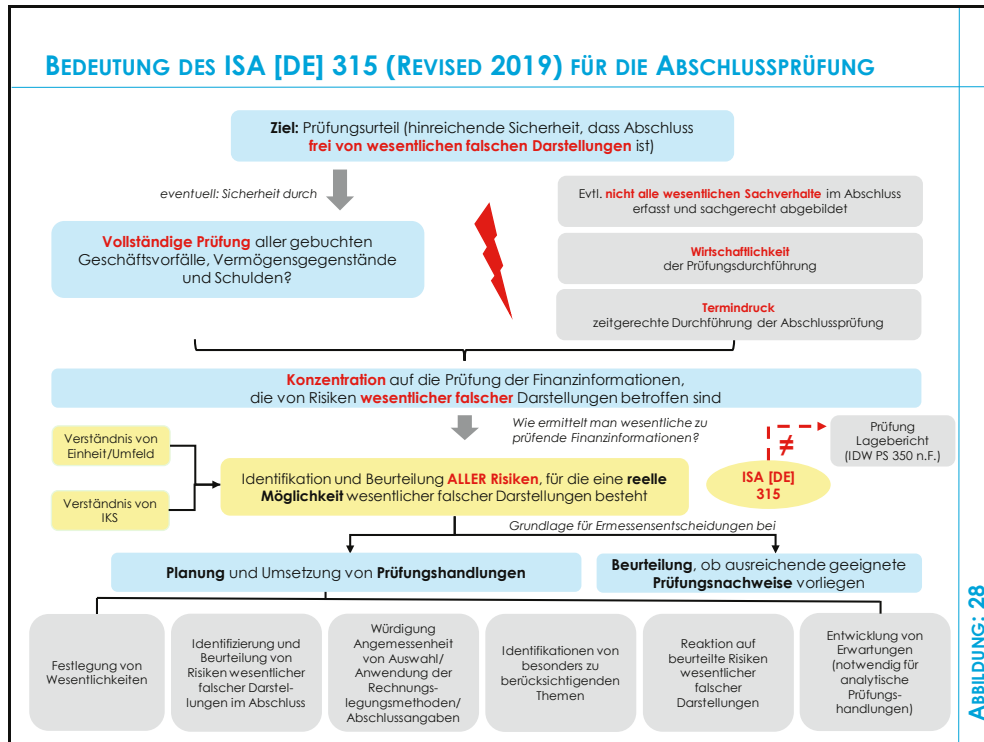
BEDEUTUNG DES ISA [DE] 315 (REVISED 2019) FÜR DIE ABSCHLUSSPRÜFUNG

Ziel: Prüfungsurteil (hinreichende Sicherheit, dass Abschluss frei von wesentlichen falschen Darstellungen ist)

eventuell: Sicherheit durch

Vollständige Prüfung aller gebuchten Geschäftsvorfälle, Vermögensgegenstände und Schulden?

Evtl. nicht alle wesentlichen Sachverhalte im Abschluss erfasst und sachgerecht abgebildet

Wirtschaftlichkeit der Prüfungsdurchführung

Termindruck zeitgerechte Durchführung der Abschlussprüfung

Konzentration auf die Prüfung der Finanzinformationen, die von Risiken wesentlicher falscher Darstellungen betroffen sind

Wie ermittelt man wesentliche zu prüfende Finanzinformationen?

≠

Prüfung Lagebericht (IDW PS 350 n.F.)

Verständnis von Einheit/Umfeld

Verständnis von IKS

Identifikation und Beurteilung ALLER Risiken, für die eine reelle Möglichkeit wesentlicher falscher Darstellungen besteht

ISA [DE] 315

Grundlage für Ermessensentscheidungen bei

Planung und Umsetzung von Prüfungshandlungen

Beurteilung, ob ausreichende geeignete Prüfungsnachweise vorliegen

Festlegung von Wesentlichkeiten

Identifizierung und Beurteilung von Risiken wesentlicher falscher Darstellungen im Abschluss

Würdigung Angemessenheit von Auswahl/ Anwendung der Rechnungslegungsmethoden/ Abschlussangaben

Identifikationen von besonders zu berücksichtigenden Themen

Reaktion auf beurteilte Risiken wesentlicher falscher Darstellungen

Entwicklung von Erwartungen (notwendig für analytische Prüfungshandlungen)

ABBILDUNG: 28